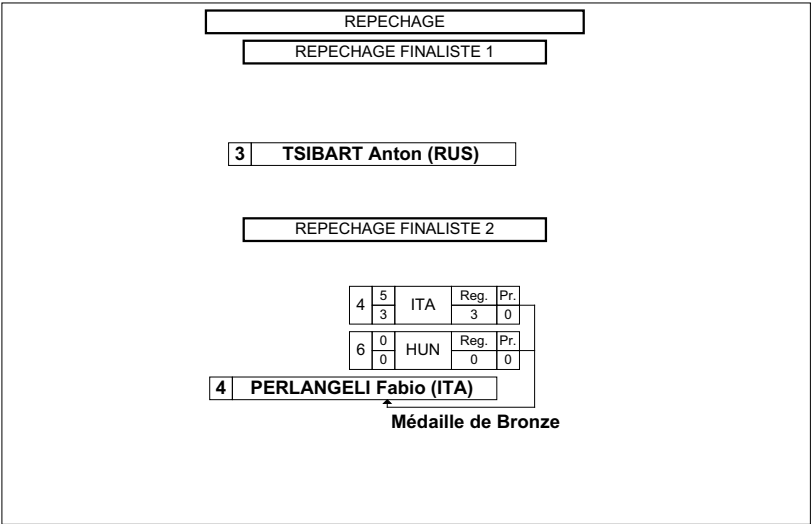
REPECHAGE

REPECHAGE FINALISTE 1

3 TSIBART Anton (RUS)

REPECHAGE FINALISTE 2

| 4 | 5 / 3 | ITA | Reg. 3 | Pr. 0 |
|---|---|---|---|---|
| 6 | 0 / 0 | HUN | Reg. 0 | Pr. 0 |

4 PERLANGELI Fabio (ITA)

Médaille de Bronze